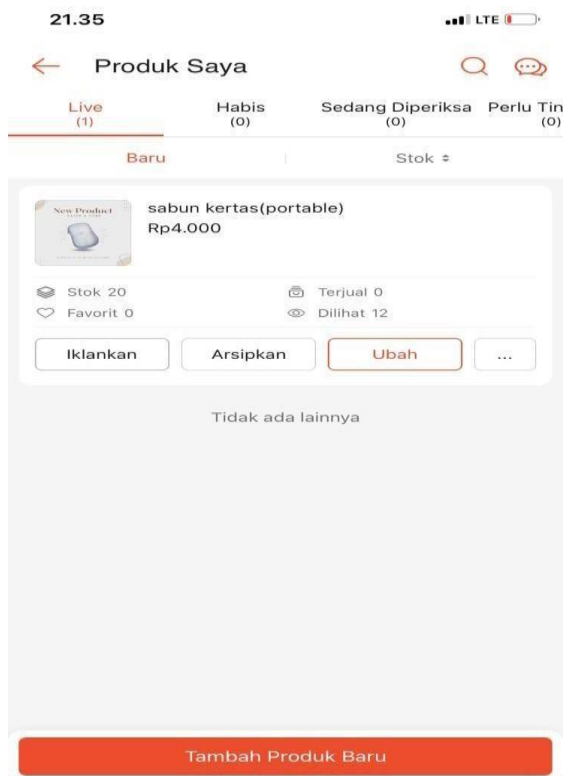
21.35

LTE

Produk Saya

Live (1)

Habis (0)

Sedang Diperiksa (0)

Perlu Tin (0)

Baru

Stok

New Product

sabun kertas(portable)

Rp4.000

Stok 20

Terjual 0

Favorit 0

Dilihat 12

Iklankan

Arsipkan

Ubah

...

Tidak ada lainnya

Tambah Produk Baru